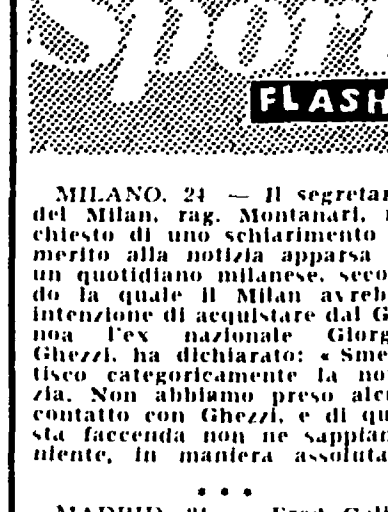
Sport FLASH

MILANO, 24 — Il segretar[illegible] del Milan, rag. Montanari, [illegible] chiesto di uno schiarimento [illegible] merito alla notizia apparsa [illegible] un quotidiano milanese, seco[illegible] do la quale il Milan avreb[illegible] intenzione di acquistare dal G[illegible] noa l'ex nazionale Giorg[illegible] Ghezzi, ha dichiarato: « Sme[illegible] tisco categoricamente la no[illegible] zia. Non abbiamo preso alc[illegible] contatto con Ghezzi, e di qu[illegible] sta faccenda non ne sappiam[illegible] niente, in maniera assoluta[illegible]

• • •

MADRID, 24 — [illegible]